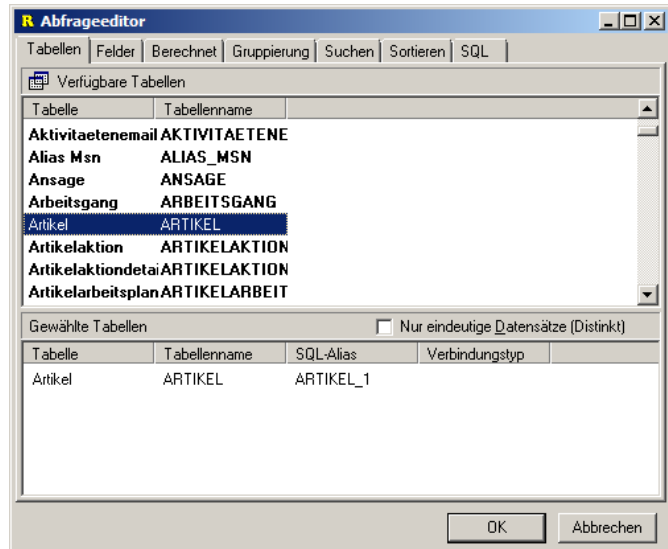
R Abfrageeditor

Tabellen | Felder | Berechnet | Gruppierung | Suchen | Sortieren | SQL

Verfügbare Tabellen

| Tabelle | Tabellenname |
|---|---|
| Aktivitaetenemail | AKTIVITAETENE |
| Alias Msn | ALIAS_MSN |
| Ansage | ANSAGE |
| Arbeitsgang | ARBEITSGANG |
| Artikel | ARTIKEL |
| Artikelaktion | ARTIKELAKTION |
| Artikelaktiondetai | ARTIKELAKTION |
| Artikelarbeitsplan | ARTIKELARBEIT |

Gewählte Tabellen

Nur eindeutige Datensätze (Distinkt)

| Tabelle | Tabellenname | SQL-Alias | Verbindungstyp |
|---|---|---|---|
| Artikel | ARTIKEL | ARTIKEL_1 | |

OK

Abbrechen